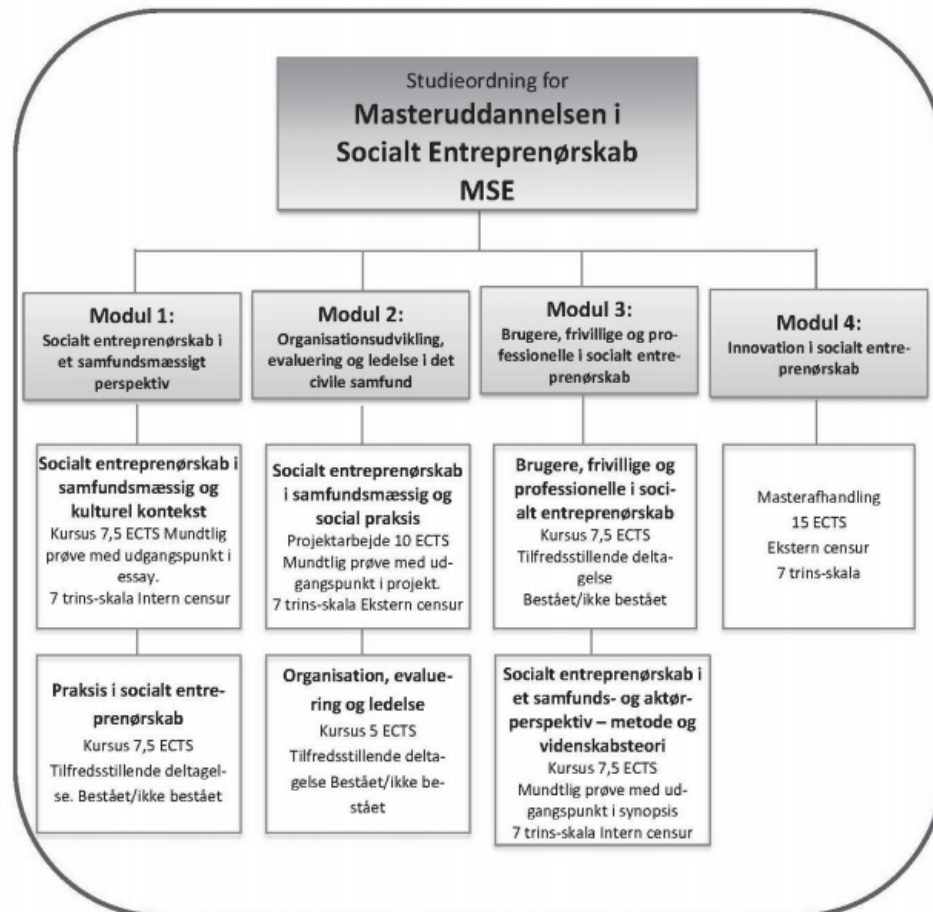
Studieordning for
Masteruddannelsen i Socialt Entreprenørskab MSE

Modul 1:
Socialt entreprenørskab i et samfundsmæssigt perspektiv

Socialt entreprenørskab i samfundsmæssig og kulturel kontekst
Kursus 7,5 ECTS Mundtlig prøve med udgangspunkt i essay.
7 trins-skala Intern censur

Praksis i socialt entreprenørskab
Kursus 7,5 ECTS
Tilfredsstillende deltagelse. Bestået/ikke bestået

Modul 2:
Organisationsudvikling, evaluering og ledelse i det civile samfund

Socialt entreprenørskab i samfundsmæssig og social praksis
Projektarbejde 10 ECTS
Mundtlig prøve med udgangspunkt i projekt.
7 trins-skala Ekstern censur

Organisation, evaluering og ledelse
Kursus 5 ECTS
Tilfredsstillende deltagelse Bestået/ikke bestået

Modul 3:
Brugere, frivillige og professionelle i socialt entreprenørskab

Brugere, frivillige og professionelle i socialt entreprenørskab
Kursus 7,5 ECTS
Tilfredsstillende deltagelse
Bestået/ikke bestået

Socialt entreprenørskab i et samfunds- og aktørperspektiv – metode og videnskabsteori
Kursus 7,5 ECTS
Mundtlig prøve med udgangspunkt i synopsis
7 trins-skala Intern censur

Modul 4:
Innovation i socialt entreprenørskab

Masterafhandling
15 ECTS
Ekstern censur
7 trins-skala